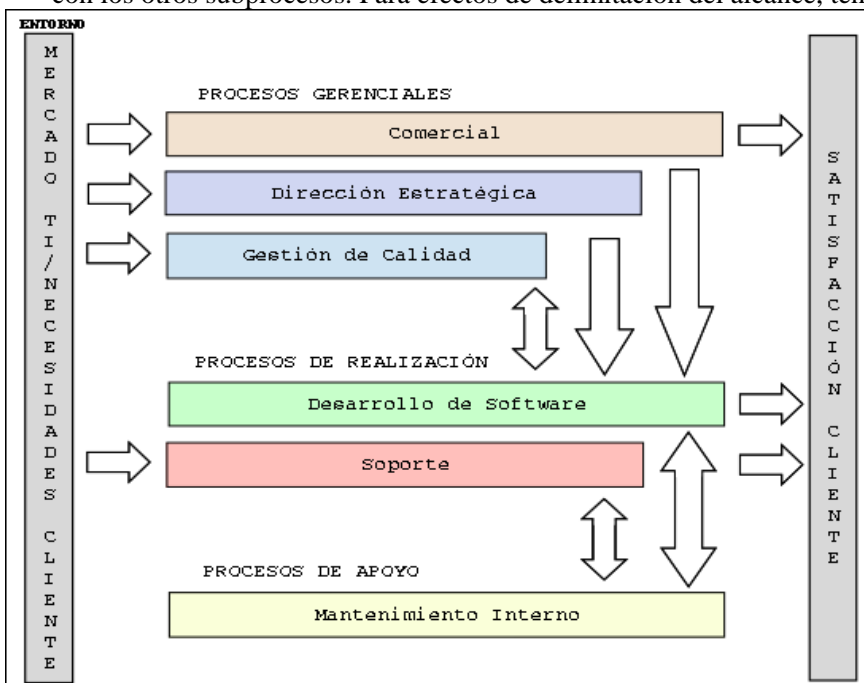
con los otros subprocesos. Para efectos de delimitación del alcance, te

ENTORNO

MERCADO TI/NECESIDADES CLIENTE

PROCESOS GERENCIALES

Comercial

Dirección Estratégica

Gestión de Calidad

PROCESOS DE REALIZACIÓN

Desarrollo de Software

Soporte

PROCESOS DE APOYO

Mantenimiento Interno

SATISFACCIÓN CLIENTE